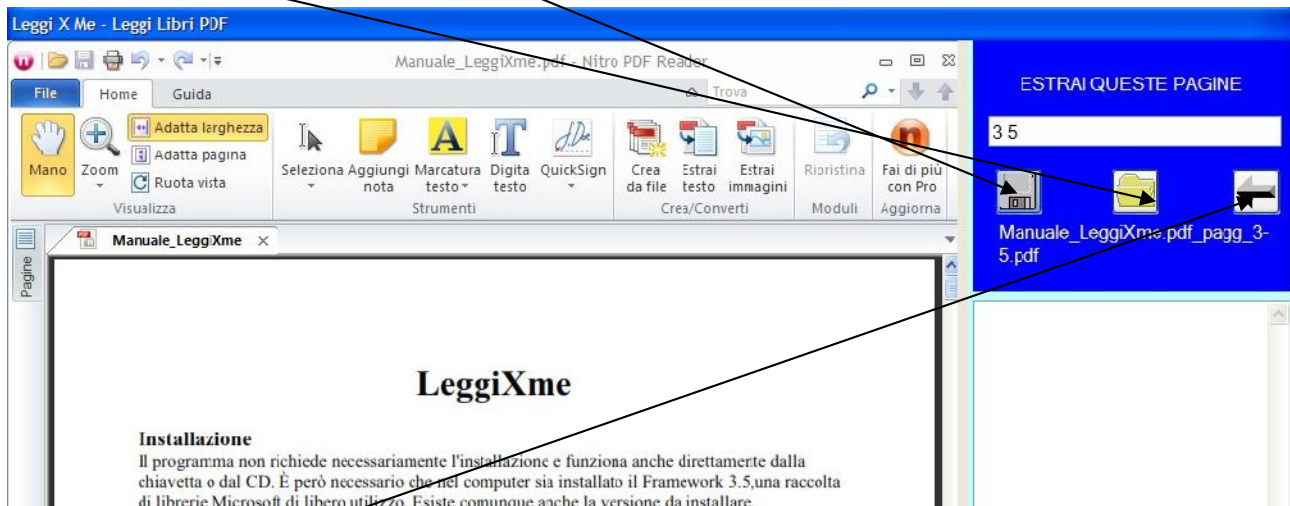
Leggi X Me - Leggi Libri PDF

Manuale_LeggiXme.pdf - Nitro PDF Reader

File Home Guida

Trova

Mano Zoom Adatta larghezza Adatta pagina Ruota vista
Visualizza

Seleziona Aggiungi nota Marcatura testo Digita testo QuickSign
Strumenti

Crea da file Estrai testo Estrai immagini
Crea/Converti

Ripristina
Moduli

Fai di più con Pro
Aggiorna

Pagine

Manuale_LeggiXme ×

LeggiXme

Installazione
Il programma non richiede necessariamente l'installazione e funziona anche direttamente dalla chiavetta o dal CD. È però necessario che nel computer sia installato il Framework 3.5,una raccolta di librerie Microsoft di libero utilizzo. Esiste comunque anche la versione da installare.

ESTRAI QUESTE PAGINE

3 5

Manuale_LeggiXme.pdf_pagg_3-5.pdf